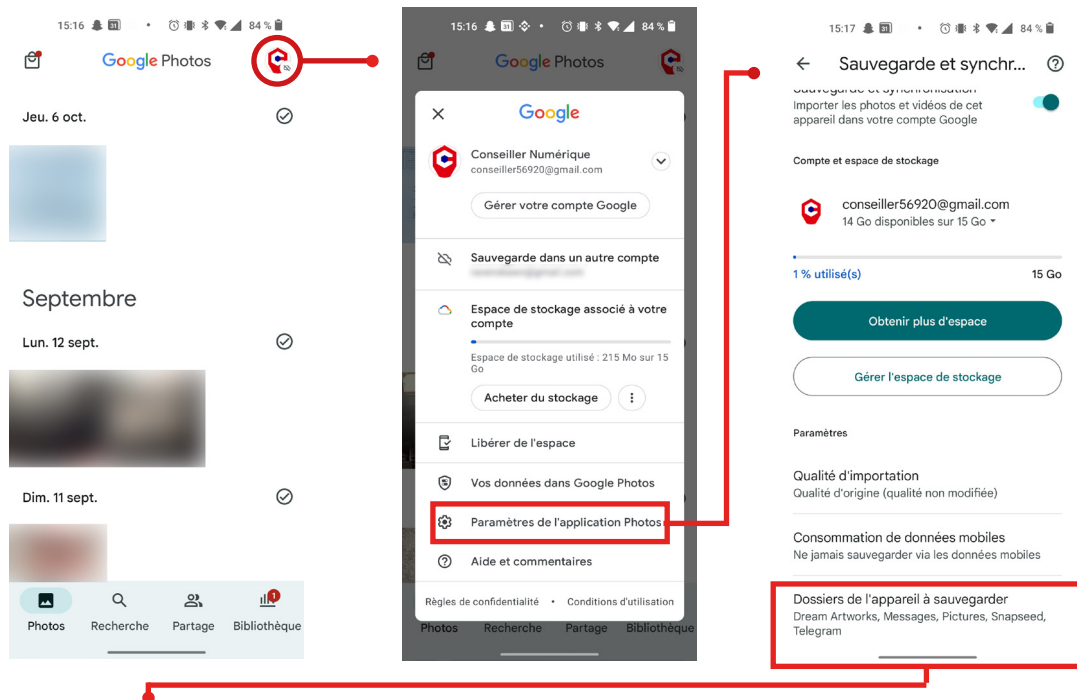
15:16 84 %

Google Photos

Jeu. 6 oct.

Septembre

Lun. 12 sept.

Dim. 11 sept.

Photos Recherche Partage Bibliothèque

15:16 84 %

Google Photos

Google

Conseiller Numérique
conseiller56920@gmail.com

Gérer votre compte Google

Sauvegarde dans un autre compte
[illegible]

Espace de stockage associé à votre compte

Espace de stockage utilisé : 215 Mo sur 15 Go

Acheter du stockage

Libérer de l'espace

Vos données dans Google Photos

Paramètres de l'application Photos

Aide et commentaires

Règles de confidentialité • Conditions d'utilisation

Photos Recherche Partage Bibliothèque

15:17 84 %

Sauvegarde et synchr...

Sauvegarde et synchronisation
Importer les photos et vidéos de cet appareil dans votre compte Google

Compte et espace de stockage

conseiller56920@gmail.com
14 Go disponibles sur 15 Go

1 % utilisé(s) 15 Go

Obtenir plus d'espace

Gérer l'espace de stockage

Paramètres

Qualité d'importation
Qualité d'origine (qualité non modifiée)

Consommation de données mobiles
Ne jamais sauvegarder via les données mobiles

Dossiers de l'appareil à sauvegarder
Dream Artworks, Messages, Pictures, Snapseed, Telegram